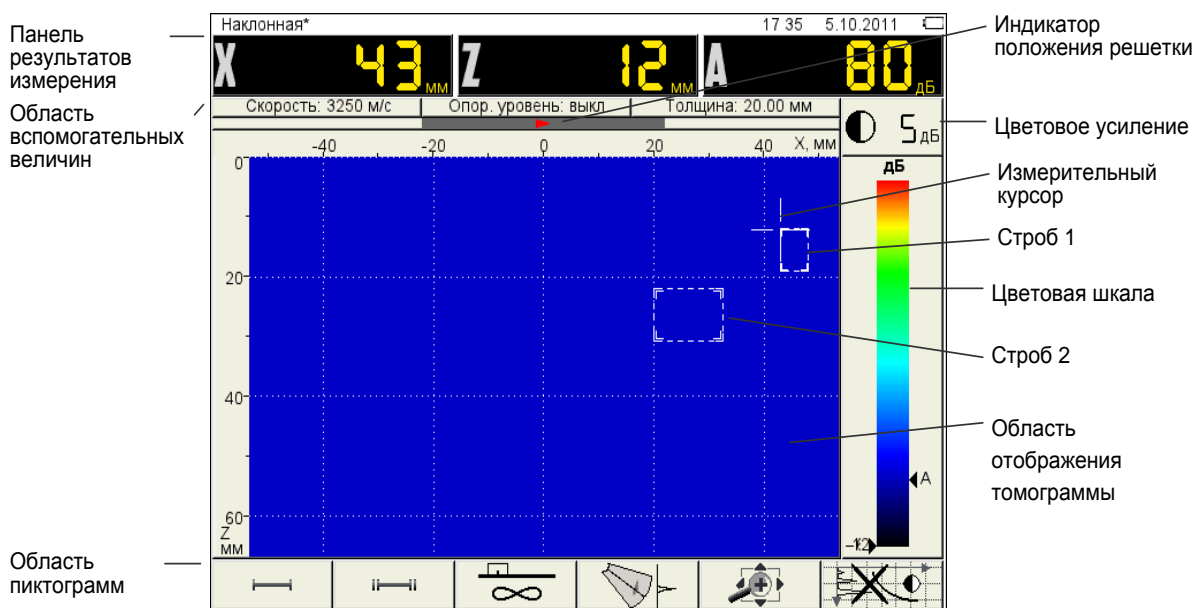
Панель результатов измерения

Область вспомогательных величин

Наклонная*

17 35 5.10.2011

X 43 мм

Z 12 мм

A 80 дБ

Индикатор положения решетки

Скорость: 3250 м/с

Опор. уровень: выкл

Толщина: 20.00 мм

5 дБ

Цветовое усиление

-40 -20 0 20 40 X, мм

0

20

40

60

Z мм

дБ

Измерительный курсор

Строб 1

Цветовая шкала

Строб 2

Область отображения томограммы

A

-12

Область пиктограмм